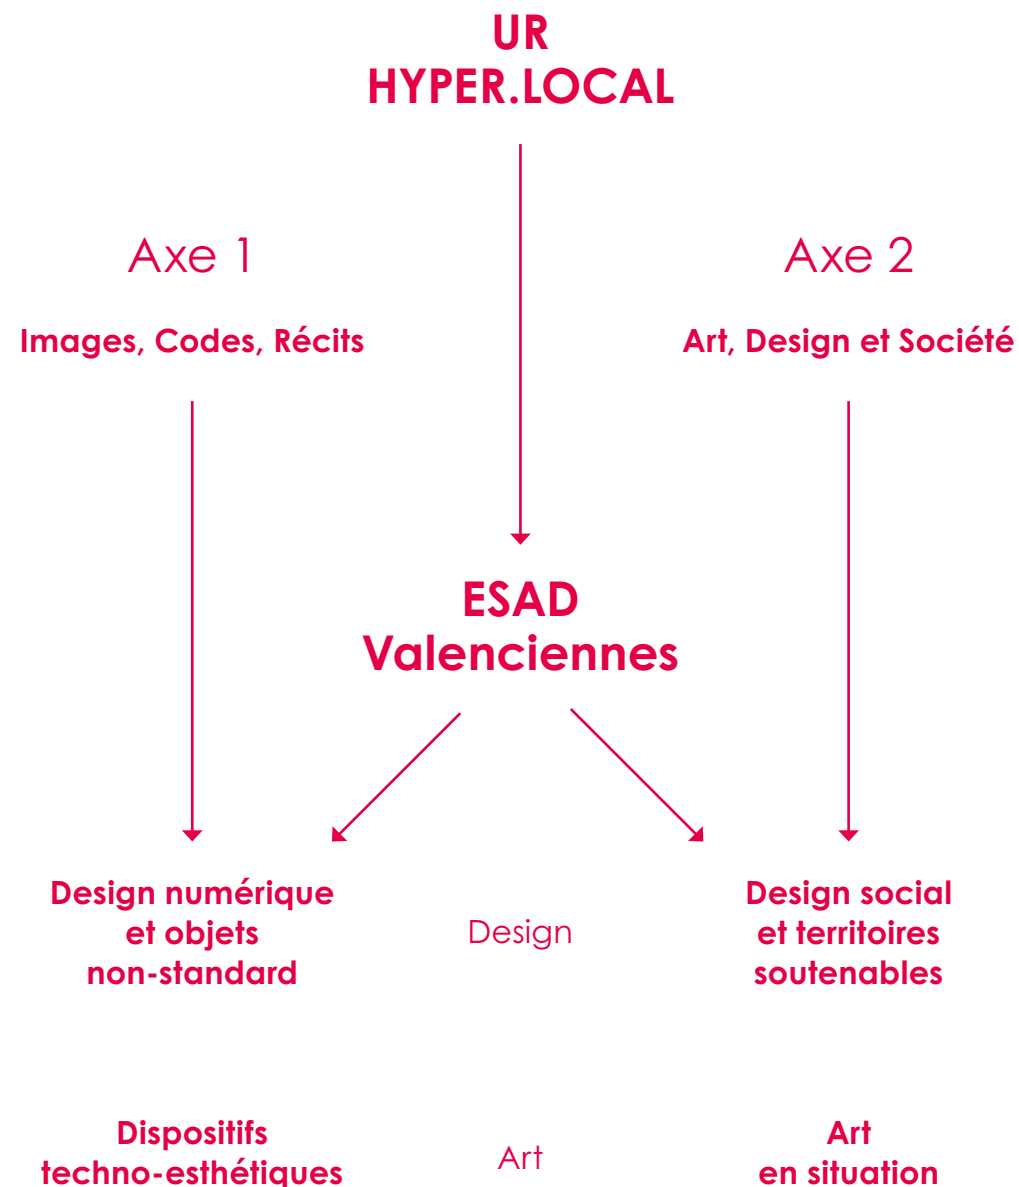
UR
HYPER.LOCAL

Axe 1

Images, Codes, Récits

Axe 2

Art, Design et Société

ESAD
Valenciennes

Design numérique
et objets
non-standard

Design

Design social
et territoires
soutenables

Dispositifs
techno-esthétiques

Art

Art
en situation